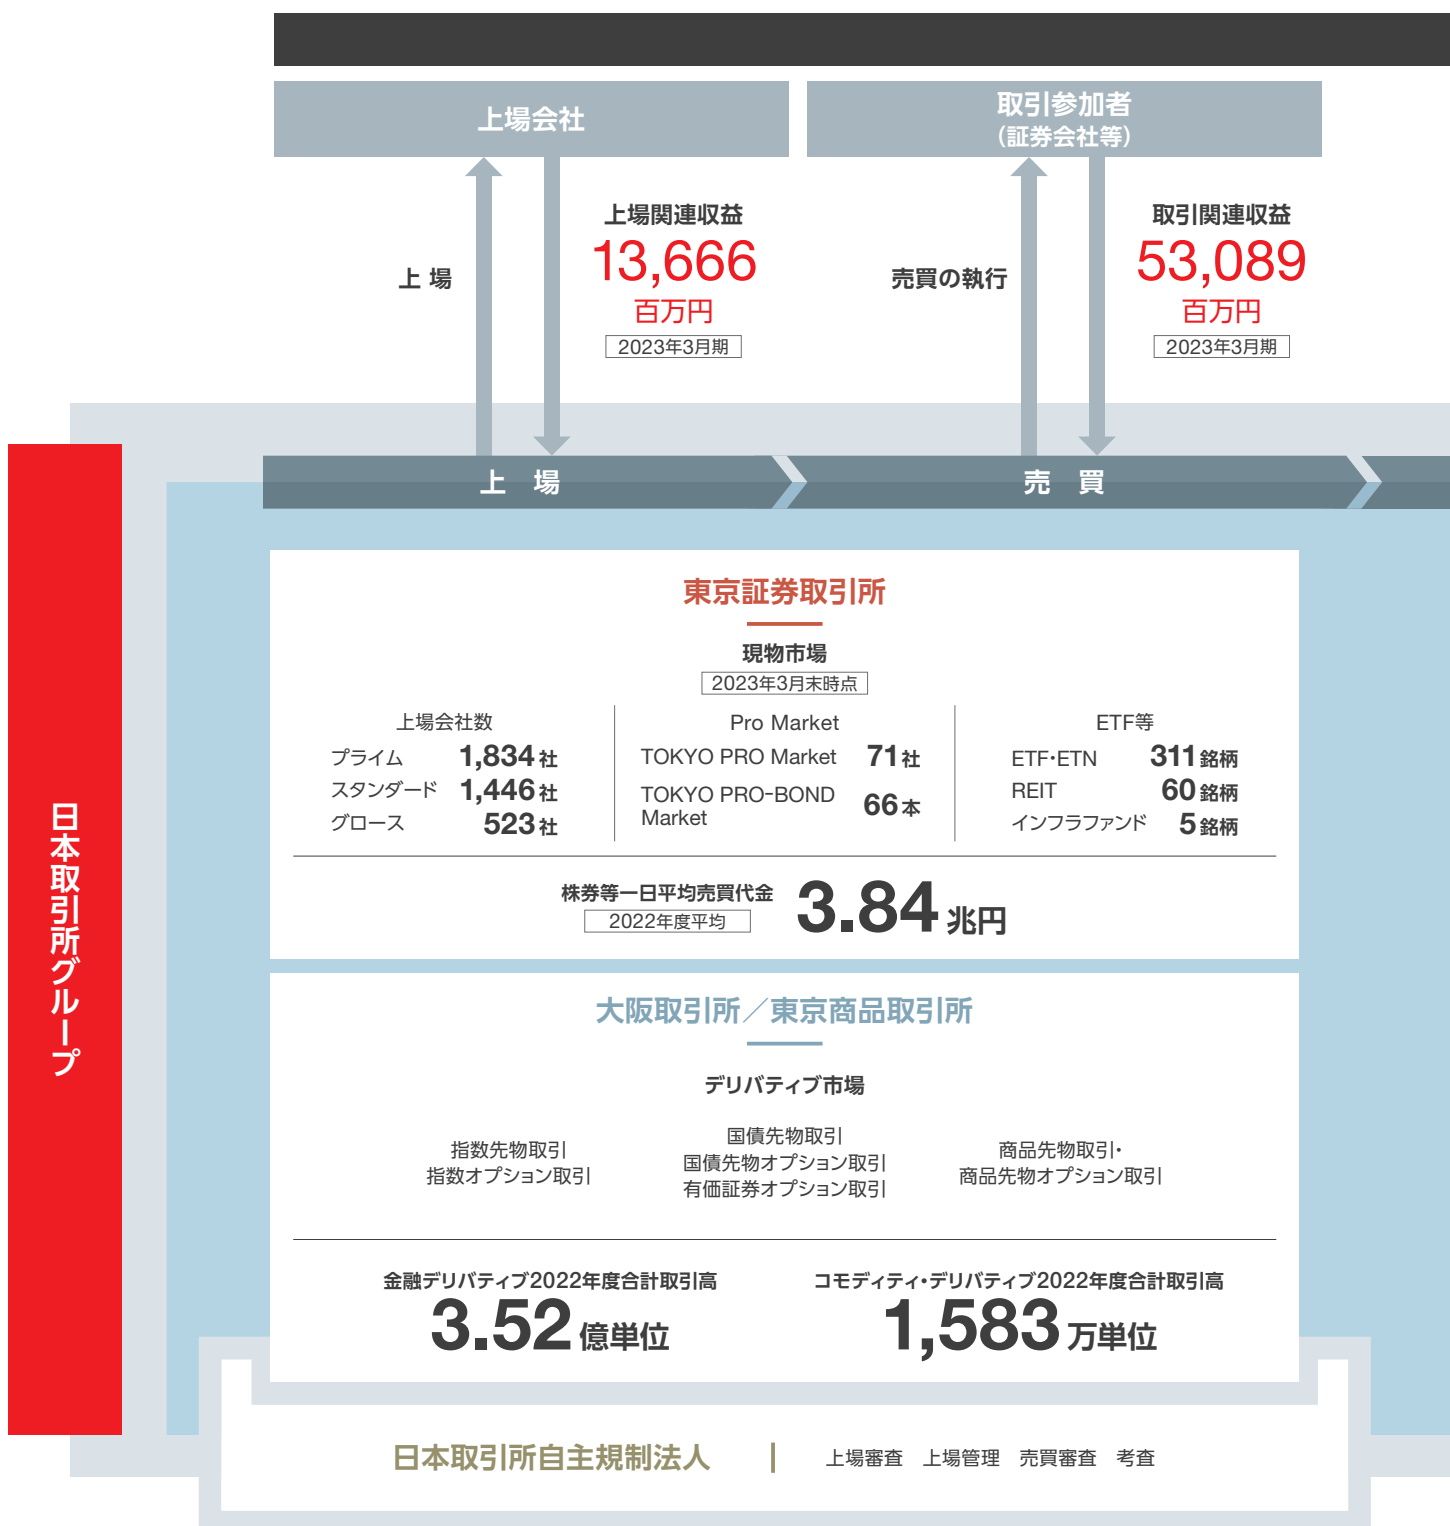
上場会社

取引参加者
（証券会社等）

上 場

上場関連収益
13,666
百万円
2023年3月期

売買の執行

取引関連収益
53,089
百万円
2023年3月期

日本取引所グループ

上 場

売 買

東京証券取引所

現物市場
2023年3月末時点

上場会社数
プライム 1,834社
スタンダード 1,446社
グロース 523社

Pro Market
TOKYO PRO Market 71社
TOKYO PRO-BOND Market 66本

ETF等
ETF・ETN 311銘柄
REIT 60銘柄
インフラファンド 5銘柄

株券等一日平均売買代金
2022年度平均
3.84兆円

大阪取引所／東京商品取引所

デリバティブ市場

指数先物取引
指数オプション取引

国債先物取引
国債先物オプション取引
有価証券オプション取引

商品先物取引・
商品先物オプション取引

金融デリバティブ2022年度合計取引高
3.52億単位

コモディティ・デリバティブ2022年度合計取引高
1,583万単位

日本取引所自主規制法人 | 上場審査 上場管理 売買審査 考査